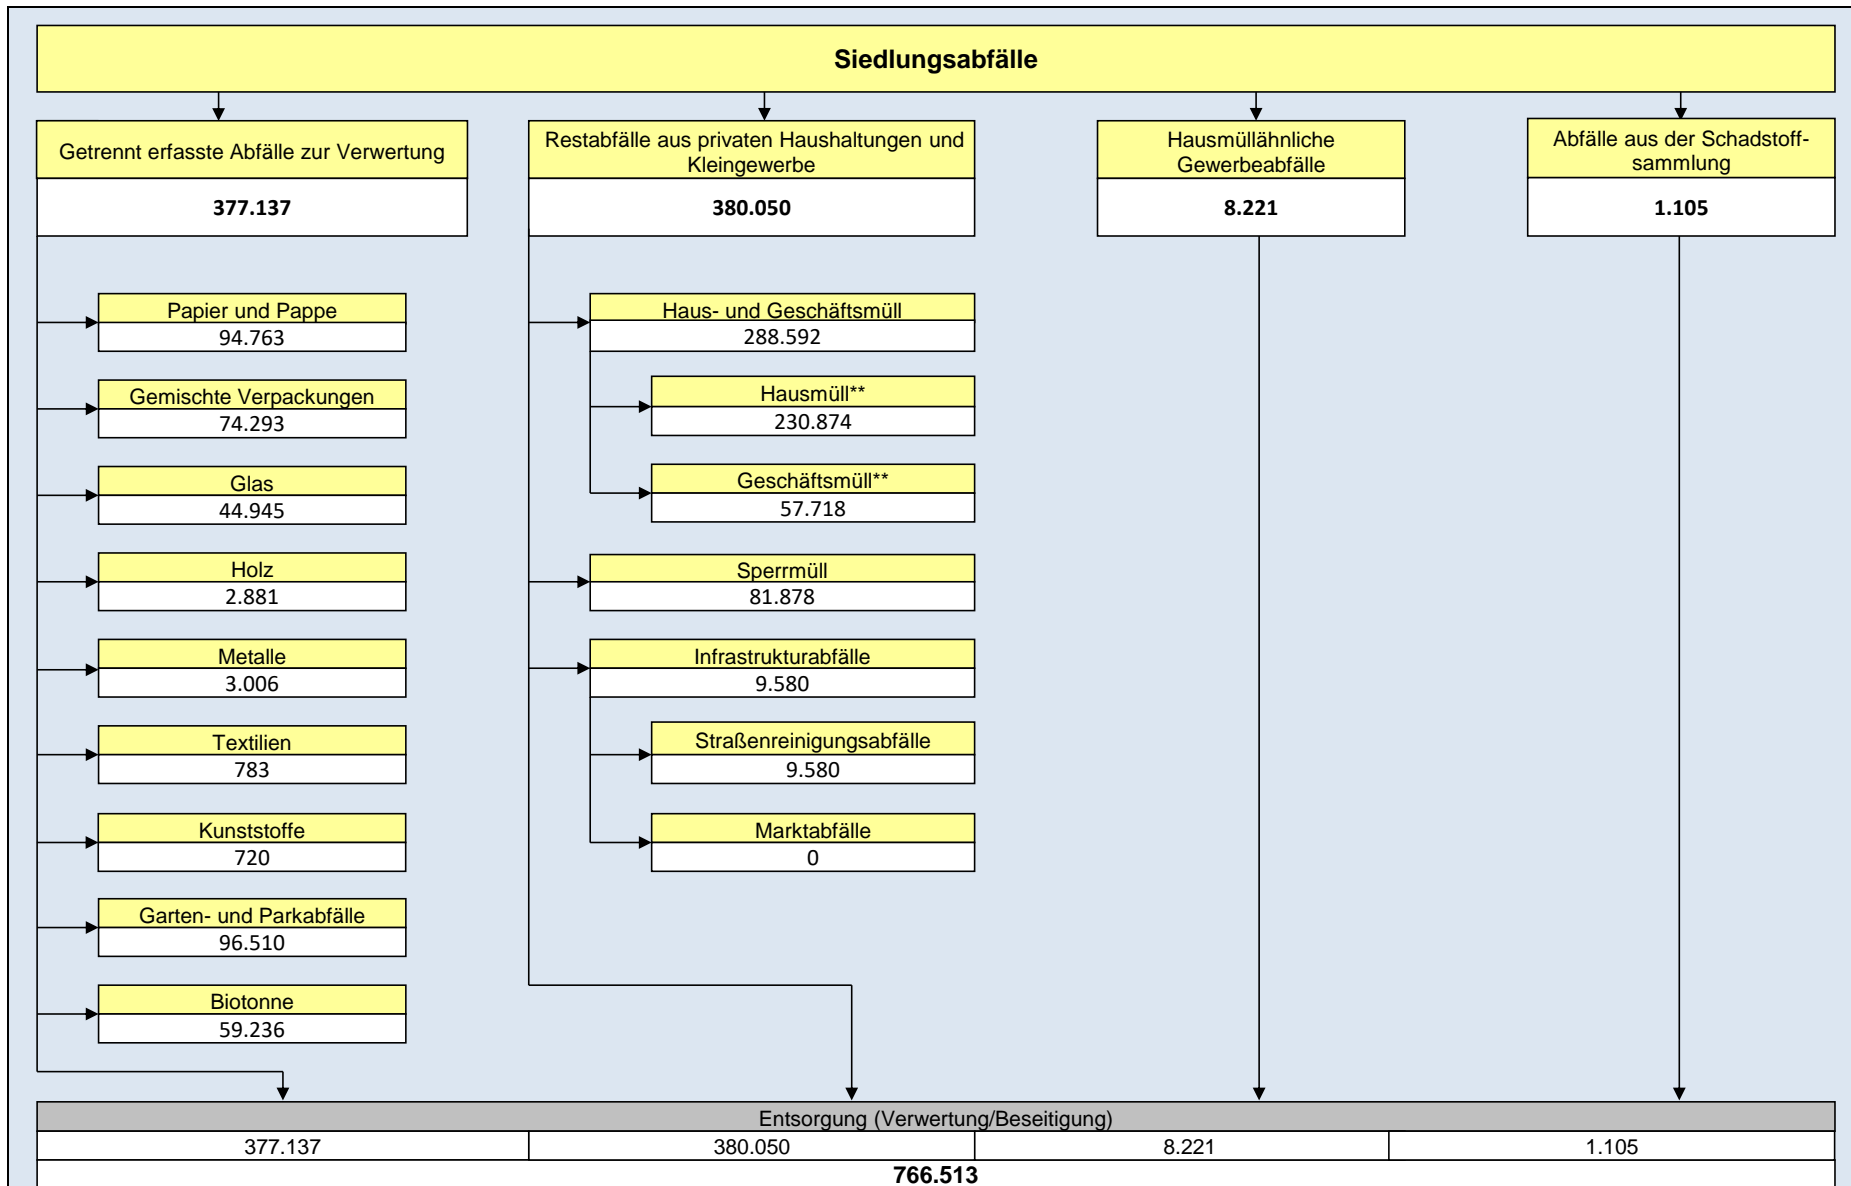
Siedlungsabfälle

Getrennt erfasste Abfälle zur Verwertung
377.137

Papier und Pappe
94.763

Gemischte Verpackungen
74.293

Glas
44.945

Holz
2.881

Metalle
3.006

Textilien
783

Kunststoffe
720

Garten- und Parkabfälle
96.510

Biotonne
59.236

Restabfälle aus privaten Haushaltungen und Kleingewerbe
380.050

Haus- und Geschäftsmüll
288.592

Hausmüll**
230.874

Geschäftsmüll**
57.718

Sperrmüll
81.878

Infrastrukturabfälle
9.580

Straßenreinigungsabfälle
9.580

Marktabfälle
0

Hausmüllähnliche Gewerbeabfälle
8.221

Abfälle aus der Schadstoffsammlung
1.105

Entsorgung (Verwertung/Beseitigung)

| 377.137 | 380.050 | 8.221 | 1.105 |
|---|---|---|---|

766.513